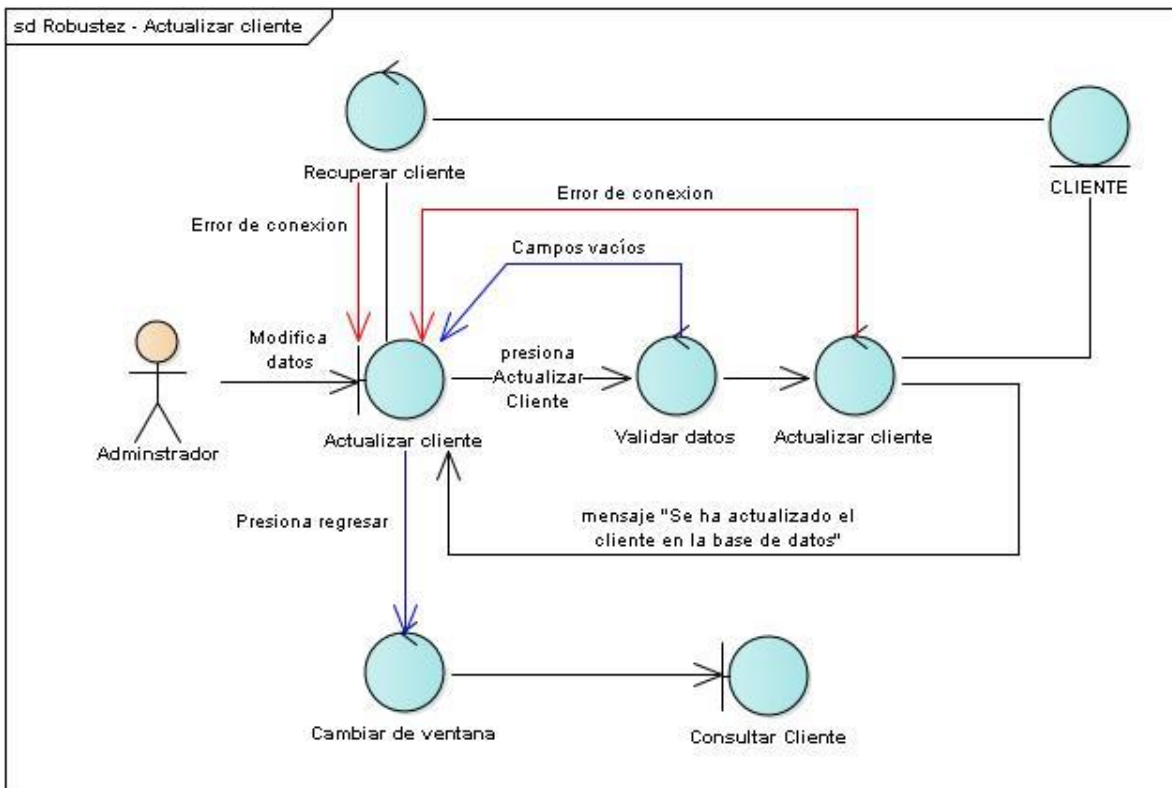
sd Robustez - Actualizar cliente

Recuperar cliente

CLIENTE

Error de conexion

Error de conexion

Campos vacíos

Modifica datos

presiona Actualizar Cliente

Adminstrador

Actualizar cliente

Validar datos

Actualizar cliente

Presiona regresar

mensaje "Se ha actualizado el cliente en la base de datos"

Cambiar de ventana

Consultar Cliente